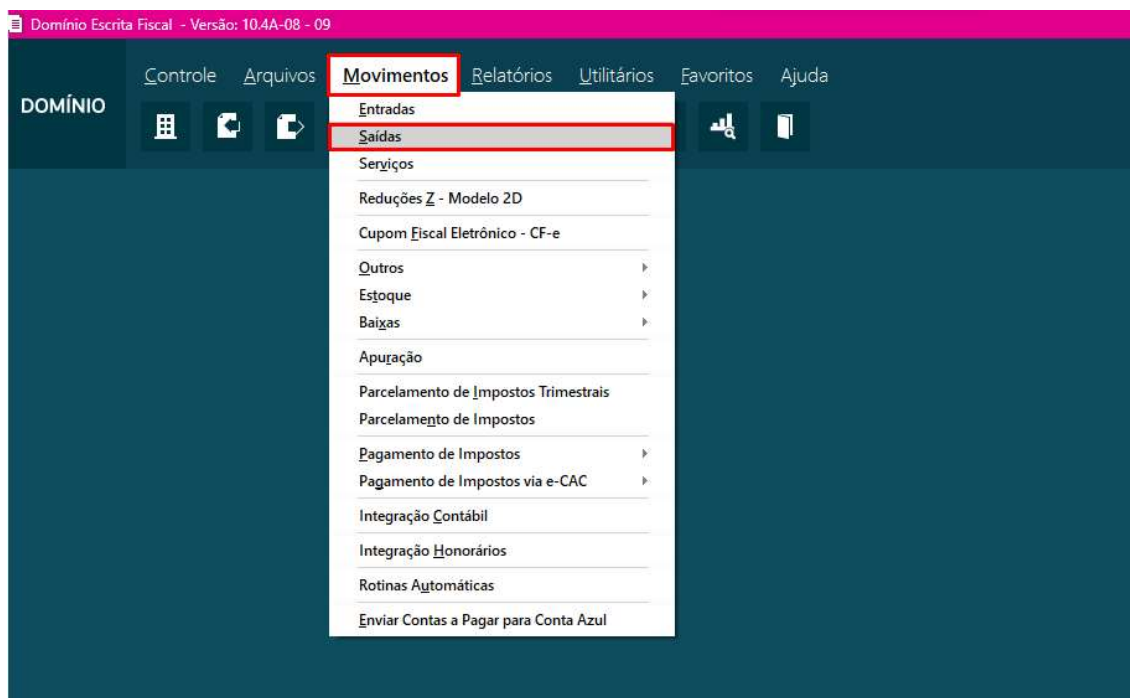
Domínio Escrita Fiscal - Versão: 10.4A-08 - 09

DOMÍNIO

Controle Arquivos Movimentos Relatórios Utilitários Favoritos Ajuda

Entradas
Saídas
Serviços
Reduções Z - Modelo 2D
Cupom Fiscal Eletrônico - CF-e
Outros
Estoque
Baixas
Apuração
Parcelamento de Impostos Trimestrais
Parcelamento de Impostos
Pagamento de Impostos
Pagamento de Impostos via e-CAC
Integração Contábil
Integração Honorários
Rotinas Automáticas
Enviar Contas a Pagar para Conta Azul